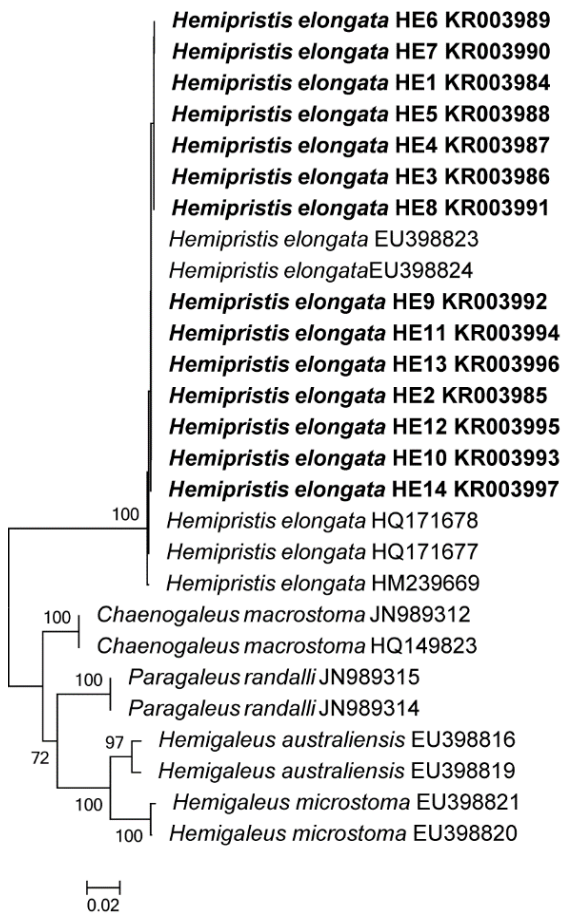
Hemipristis elongata HE6 KR003989
Hemipristis elongata HE7 KR003990
Hemipristis elongata HE1 KR003984
Hemipristis elongata HE5 KR003988
Hemipristis elongata HE4 KR003987
Hemipristis elongata HE3 KR003986
Hemipristis elongata HE8 KR003991
Hemipristis elongata EU398823
Hemipristis elongataEU398824
Hemipristis elongata HE9 KR003992
Hemipristis elongata HE11 KR003994
Hemipristis elongata HE13 KR003996
Hemipristis elongata HE2 KR003985
Hemipristis elongata HE12 KR003995
Hemipristis elongata HE10 KR003993
Hemipristis elongata HE14 KR003997
100
Hemipristis elongata HQ171678
Hemipristis elongata HQ171677
Hemipristis elongata HM239669
100
Chaenogaleus macrostoma JN989312
Chaenogaleus macrostoma HQ149823
100
Paragaleus randalli JN989315
Paragaleus randalli JN989314
97
Hemigaleus australiensis EU398816
72
Hemigaleus australiensis EU398819
100
Hemigaleus microstoma EU398821
100
Hemigaleus microstoma EU398820
0.02